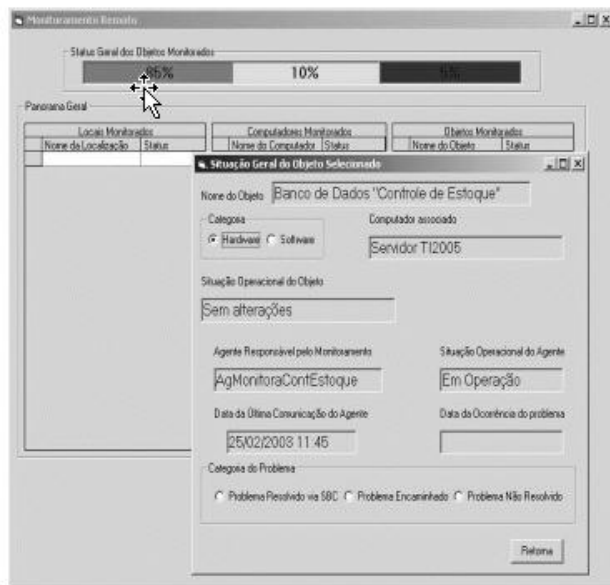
Monitoramento Remoto

Status Geral dos Objetos Monitorados

85% | 10% | 5%

Panorama Geral

| Locais Monitorados | |
|---|---|
| Nome da Localização | Status |

| Computadores Monitorados | |
|---|---|
| Nome do Computador | Status |

| Objetos Monitorados | |
|---|---|
| Nome do Objeto | Status |

Situação Geral do Objeto Selecionado

Nome do Objeto: Banco de Dados "Controle de Estoque"

Categoria
Hardware   Software

Computador associado
Servidor TI2005

Situação Operacional do Objeto
Sem alterações

Agente Responsável pelo Monitoramento
AgMonitoraConfEstoque

Situação Operacional do Agente
Em Operação

Data da Última Comunicação do Agente
25/02/2003 11:45

Data da Ocorrência do problema

Categoria do Problema
Problema Resolvido via SBC   Problema Encaminhado   Problema Não Resolvido

Retorna